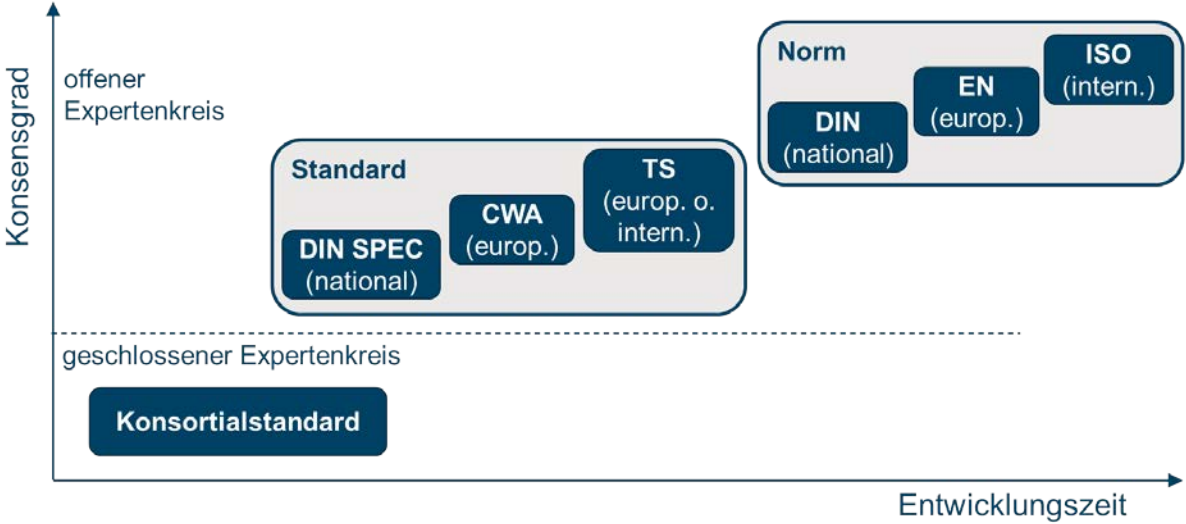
Konsensgrad

offener Expertenkreis

Norm

ISO (intern.)

EN (europ.)

DIN (national)

Standard

TS (europ. o. intern.)

CWA (europ.)

DIN SPEC (national)

geschlossener Expertenkreis

Konsortialstandard

Entwicklungszeit